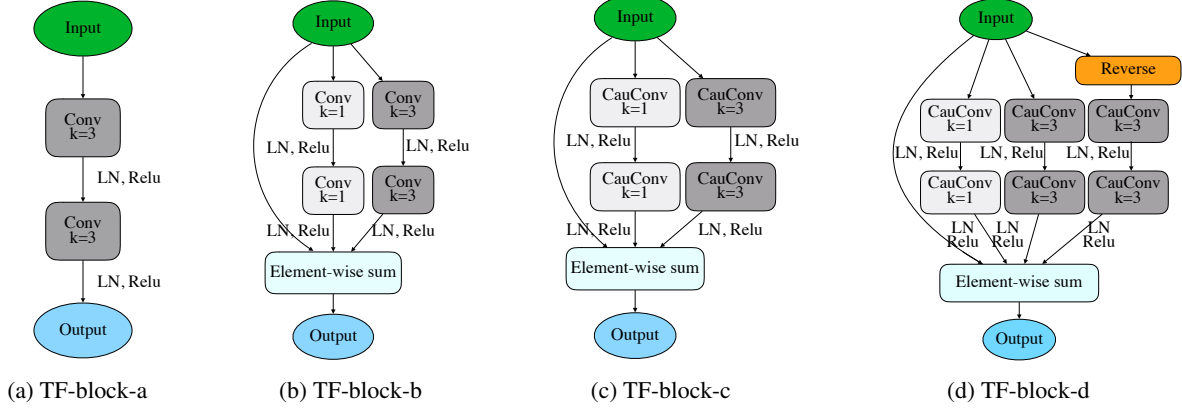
Input

Conv
k=3

LN, Relu

Conv
k=3

LN, Relu

Output

(a) TF-block-a

Input

Conv
k=1

Conv
k=3

LN, Relu

LN, Relu

Conv
k=1

Conv
k=3

LN, Relu

LN, Relu

Element-wise sum

Output

(b) TF-block-b

Input

CauConv
k=1

CauConv
k=3

LN, Relu

LN, Relu

CauConv
k=1

CauConv
k=3

LN, Relu

LN, Relu

Element-wise sum

Output

(c) TF-block-c

Input

Reverse

CauConv
k=1

CauConv
k=3

CauConv
k=3

LN, Relu

LN, Relu

LN, Relu

CauConv
k=1

CauConv
k=3

CauConv
k=3

LN
Relu

LN
Relu

LN
Relu

Element-wise sum

Output

(d) TF-block-d